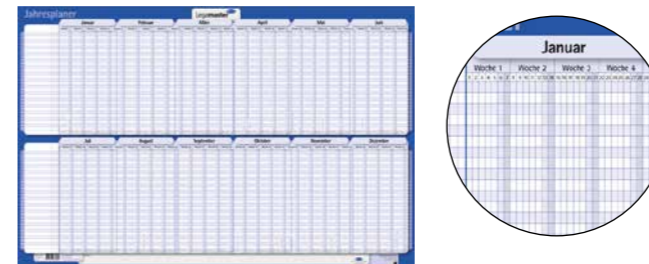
Jahresplaner

Legamaster

Januar

Februar

März

April

Mai

Juni

Juli

August

September

Oktober

November

Dezember

Januar

Woche 1

Woche 2

Woche 3

Woche 4

1 2 3 4 5 6 7 8 9 10 11 12 13 14 15 16 17 18 19 20 21 22 23 24 25 26 27 28